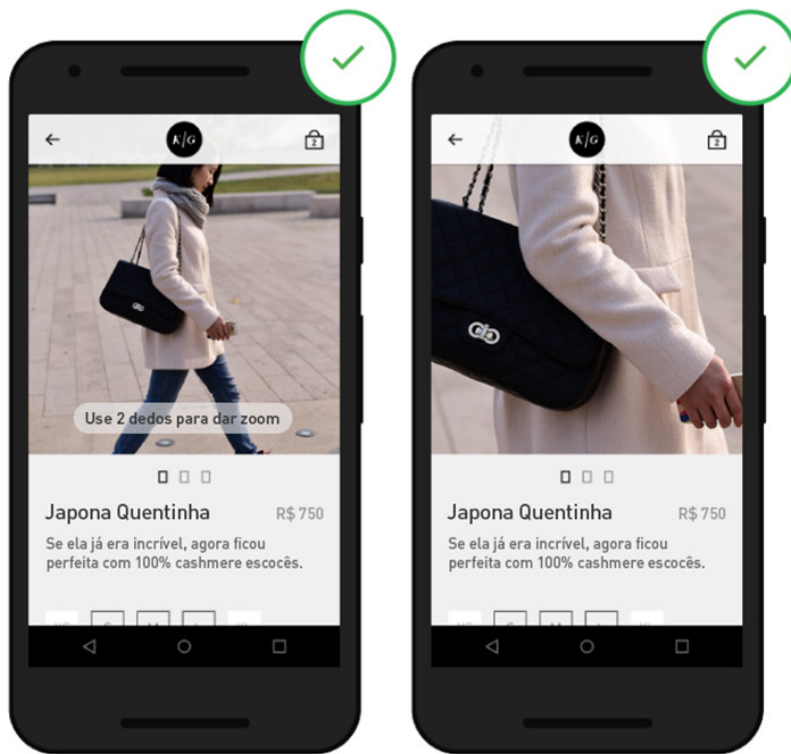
K|G

2

Use 2 dedos para dar zoom

Japona Quentinha R$ 750

Se ela já era incrível, agora ficou perfeita com 100% cashmere escocês.

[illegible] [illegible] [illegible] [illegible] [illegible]

K|G

2

Japona Quentinha R$ 750

Se ela já era incrível, agora ficou perfeita com 100% cashmere escocês.

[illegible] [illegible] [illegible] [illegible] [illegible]